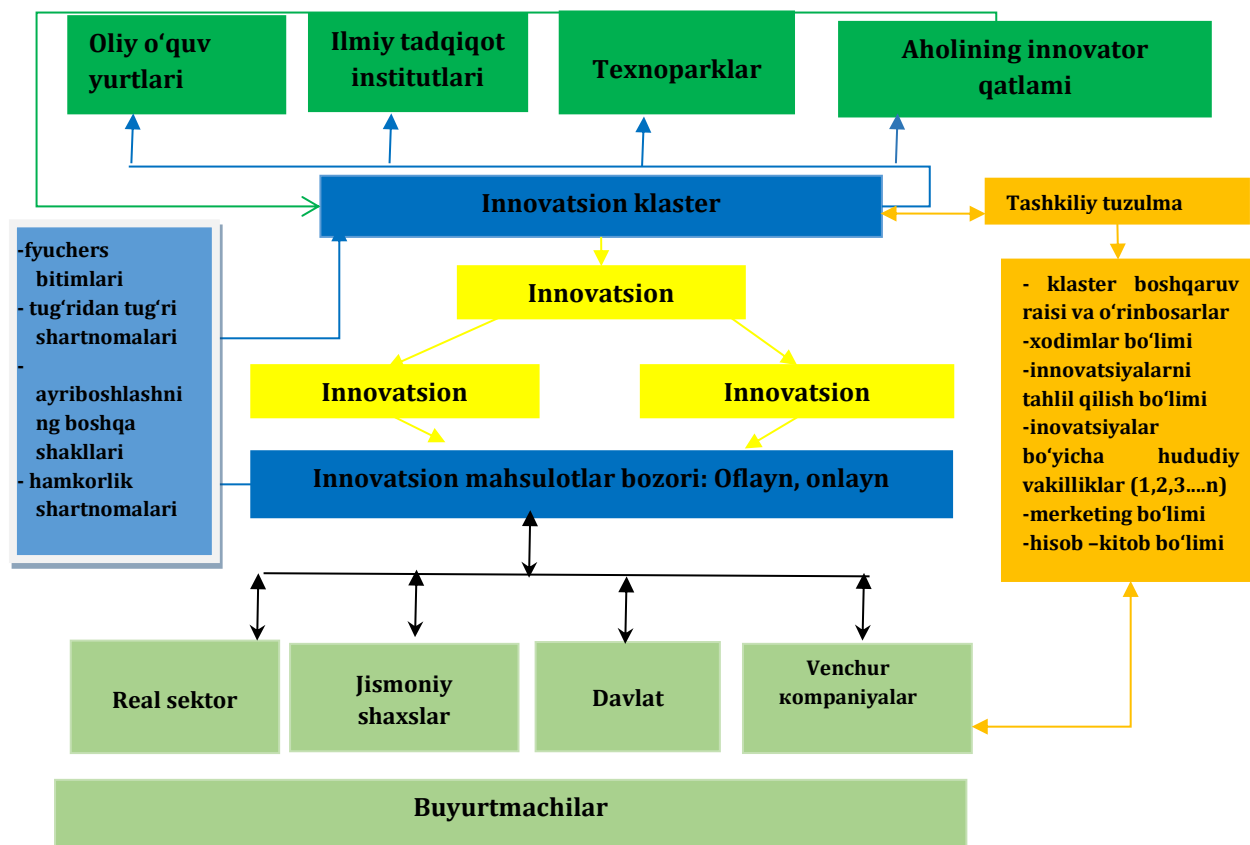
Oliy o‘quv yurtlari

Ilmiy tadqiqot institutlari

Texnoparklar

Aholining innovator qatlami

Innovatsion klaster

Tashkiliy tuzulma

-fyuchers bitimlari
- tug‘ridan tug‘ri shartnomalari
- ayriboshlashning boshqa shakllari
- hamkorlik shartnomalari

Innovatsion

Innovatsion

Innovatsion

- klaster boshqaruv raisi va o‘rinbosarlar
-xodimlar bo‘limi
-innovatsiyalarni tahlil qilish bo‘limi
-inovatsiyalar bo‘yicha hududiy vakilliklar (1,2,3….n)
-merketing bo‘limi
-hisob –kitob bo‘limi

Innovatsion mahsulotlar bozori: Oflayn, onlayn

Real sektor

Jismoniy shaxslar

Davlat

Venchur кompaniyalar

Buyurtmachilar